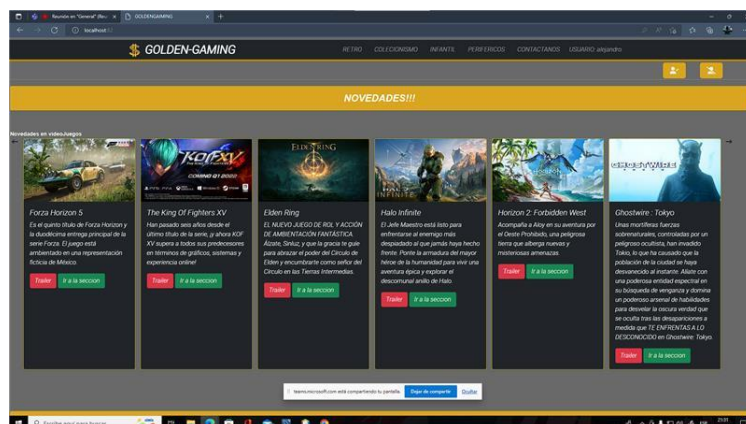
Reunión en "General" (Rev... × GOLDENGAMING × +

localhost:3

GOLDEN-GAMING

RETRO COLECCIONISMO INFANTIL PERIFERICOS CONTACTANOS USUARIO alejandro

NOVEDADES!!!

Novedades en videoJuegos

Forza Horizon 5

Es el quinto título de Forza Horizon y la duodécima entrega principal de la serie Forza. El juego está ambientado en una representación ficticia de México

Trailer Ir a la seccion

The King Of Fighters XV

Han pasado seis años desde el ultimo titulo de la serie, ¡y ahora KOF XV supera a todos sus predecesores en términos de gráficos, sistemas y experiencia online!

Trailer Ir a la seccion

Elden Ring

EL NUEVO JUEGO DE ROL Y ACCIÓN DE AMBIENTACIÓN FANTÁSTICA. Álzate, Sinluz, y que la gracia te guíe para abrazar el poder del Círculo de Elden y encumbrarte como señor del Círculo en las Tierras Intermedias.

Trailer Ir a la seccion

Halo Infinite

El Jefe Maestro está listo para enfrentarse al enemigo más despiadado al que jamás haya hecho frente. Ponte la armadura del mayor héroe de la humanidad para vivir una aventura épica y explorar el descomunal anillo de Halo.

Trailer Ir a la seccion

Horizon 2: Forbidden West

Acompaña a Aloy en su aventura por el Oeste Prohibido, una peligrosa tierra que alberga nuevas y misteriosas amenazas.

Trailer Ir a la seccion

Ghostwire : Tokyo

Unas mortíferas fuerzas sobrenaturales, controladas por un peligroso ocultista, han invadido Tokio, lo que ha causado que la población de la ciudad se haya desvanecido al instante. Alíate con una poderosa entidad espectral en su búsqueda de venganza y domina un poderoso arsenal de habilidades para desvelar la oscura verdad que se oculta tras las desapariciones a medida que TE ENFRENTAS A LO DESCONOCIDO en Ghostwire: Tokyo.

Trailer Ir a la seccion

teams.microsoft.com está compartiendo tu pantalla. Dejar de compartir Ocultar

Escribe aquí para buscar

21:31